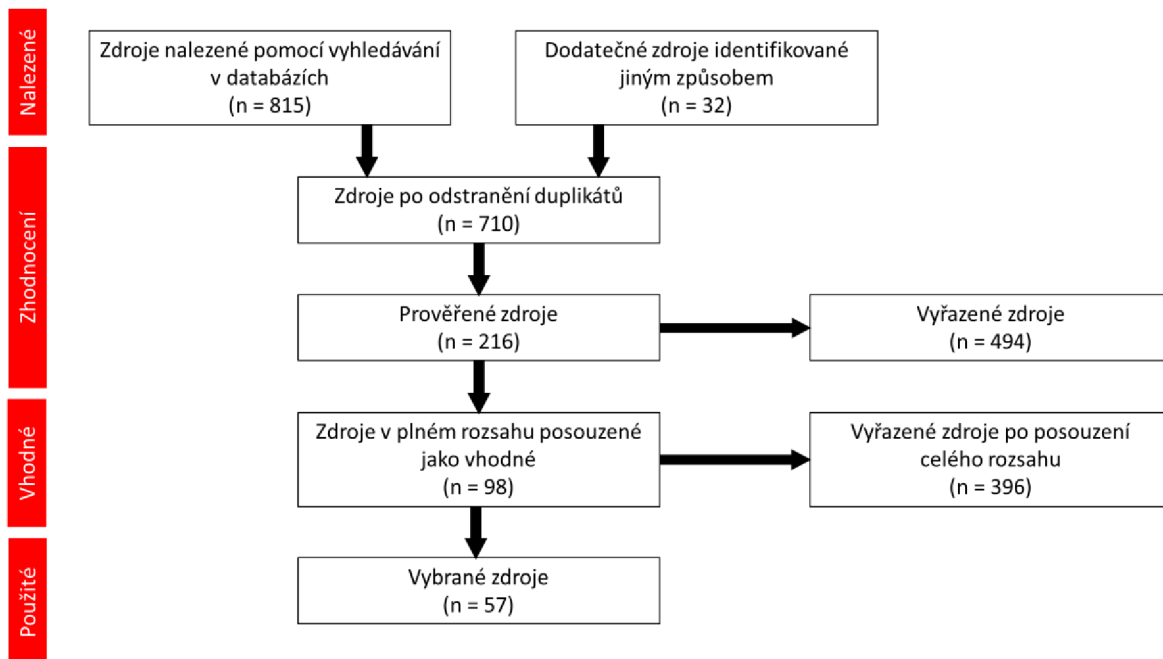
Nalezené

Zdroje nalezené pomocí vyhledávání v databázích
(n = 815)

Dodatečné zdroje identifikované jiným způsobem
(n = 32)

Zhodnocení

Zdroje po odstranění duplikátů
(n = 710)

Prověřené zdroje
(n = 216)

Vyřazené zdroje
(n = 494)

Vhodné

Zdroje v plném rozsahu posouzené jako vhodné
(n = 98)

Vyřazené zdroje po posouzení celého rozsahu
(n = 396)

Použité

Vybrané zdroje
(n = 57)